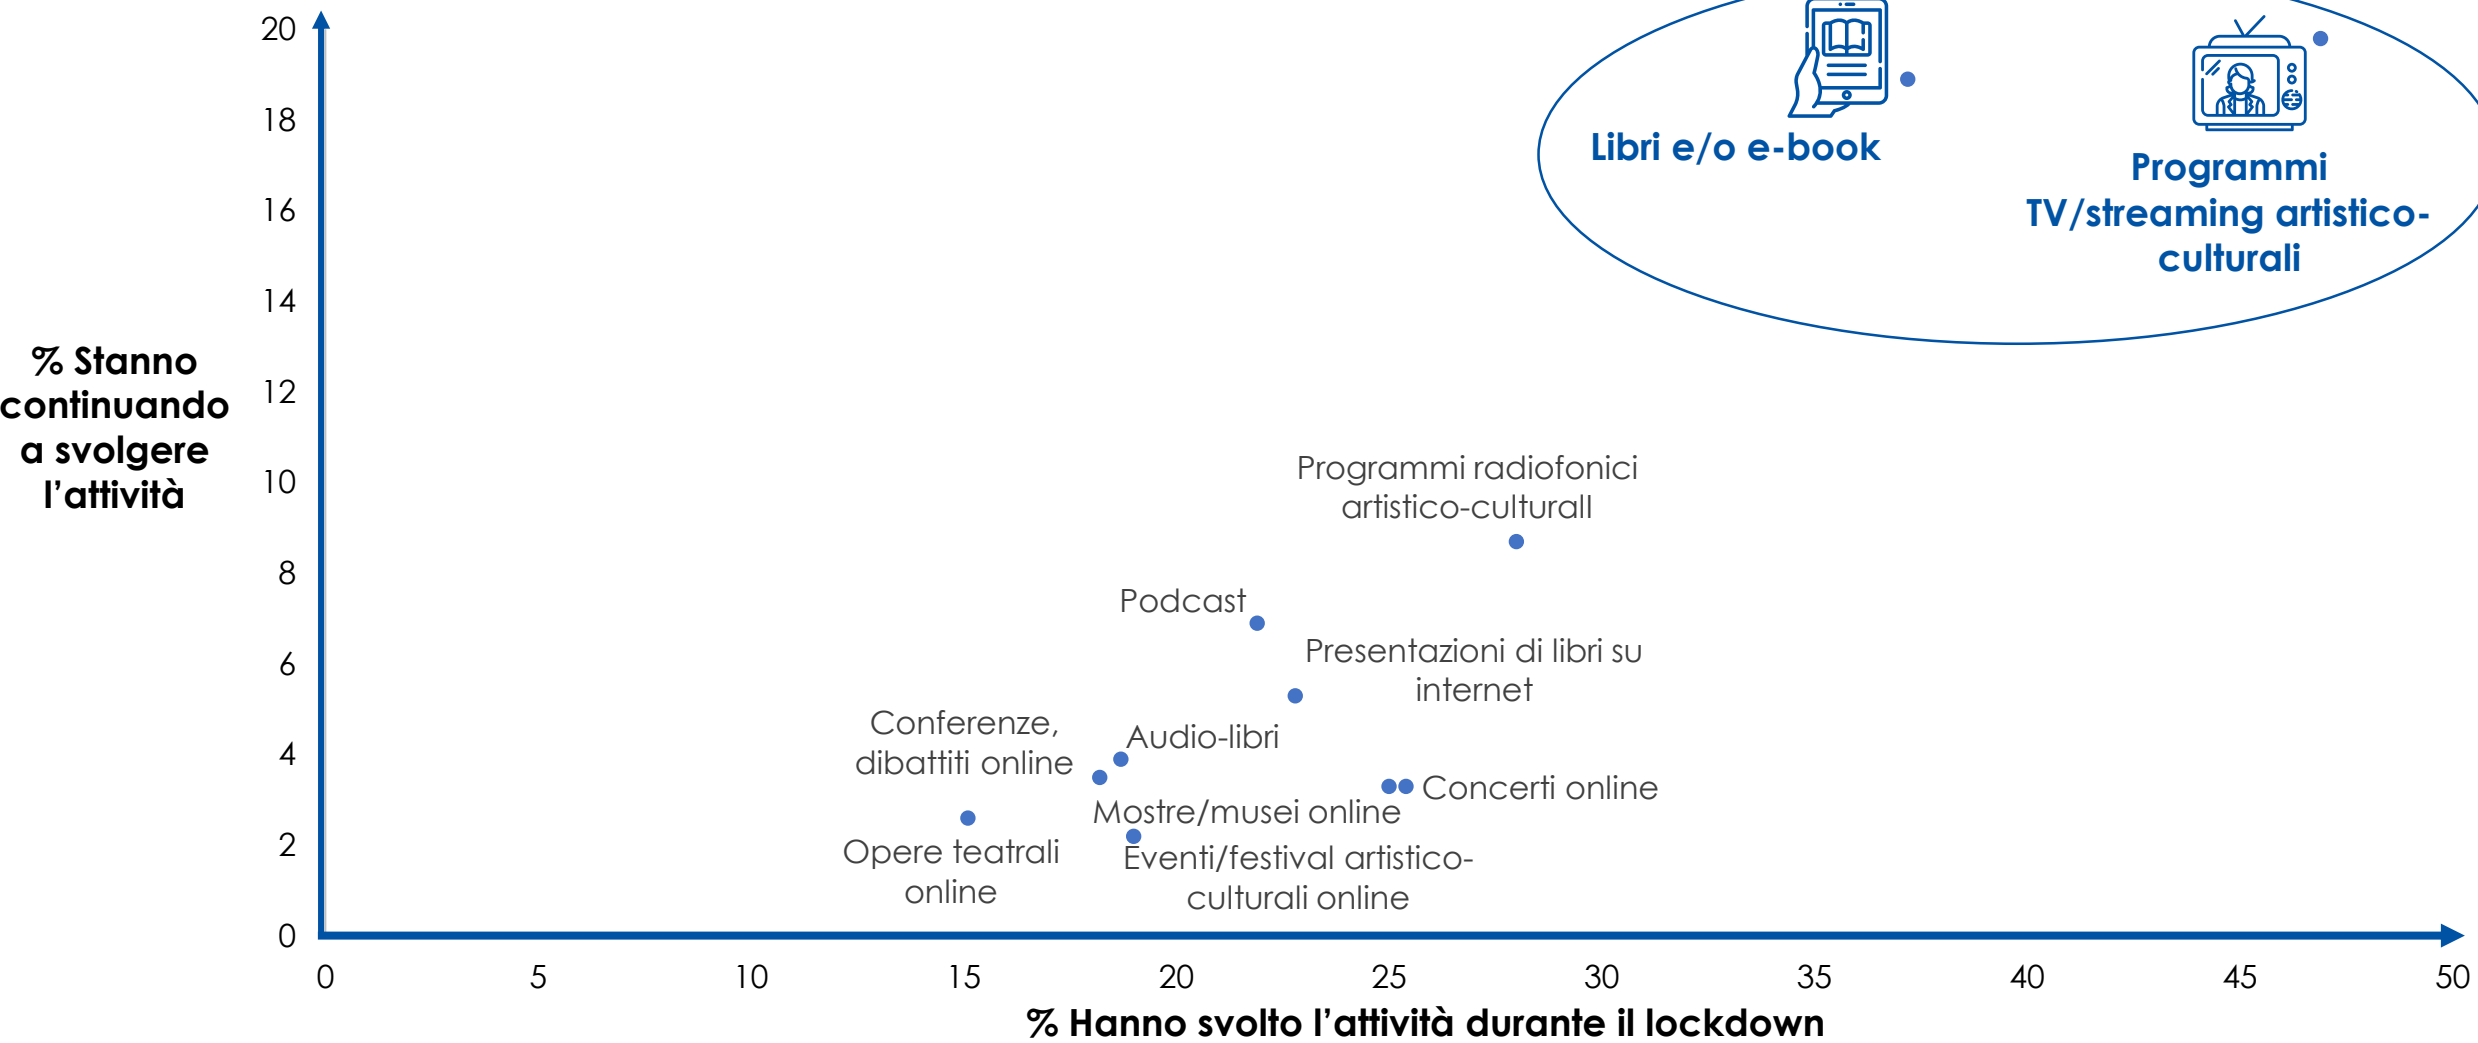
% Stanno continuando a svolgere l'attività

20
18
16
14
12
10
8
6
4
2
0

Libri e/o e-book

Programmi TV/streaming artistico-culturali

Programmi radiofonici artistico-culturali

Podcast

Presentazioni di libri su internet

Conferenze, dibattiti online

Audio-libri

Concerti online

Mostre/musei online

Opere teatrali online

Eventi/festival artistico-culturali online

0
5
10
15
20
25
30
35
40
45
50

% Hanno svolto l'attività durante il lockdown